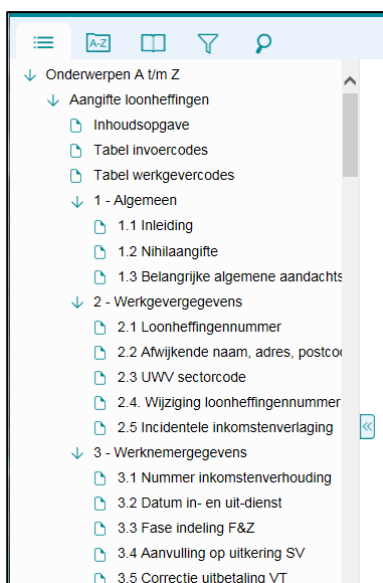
A-Z

Onderwerpen A t/m Z
Aangifte loonheffingen
Inhoudsopgave
Tabel invoercodes
Tabel werkgevercodes
1 - Algemeen
1.1 Inleiding
1.2 Nihilaangifte
1.3 Belangrijke algemene aandachts
2 - Werkgevergegevens
2.1 Loonheffingennummer
2.2 Afwijkende naam, adres, postcod
2.3 UWV sectorcode
2.4. Wijziging loonheffingennummer
2.5 Incidentele inkomstenverlaging
3 - Werknemergegevens
3.1 Nummer inkomstenverhouding
3.2 Datum in- en uit-dienst
3.3 Fase indeling F&Z
3.4 Aanvulling op uitkering SV
3.5 Correctie uitbetaling VT